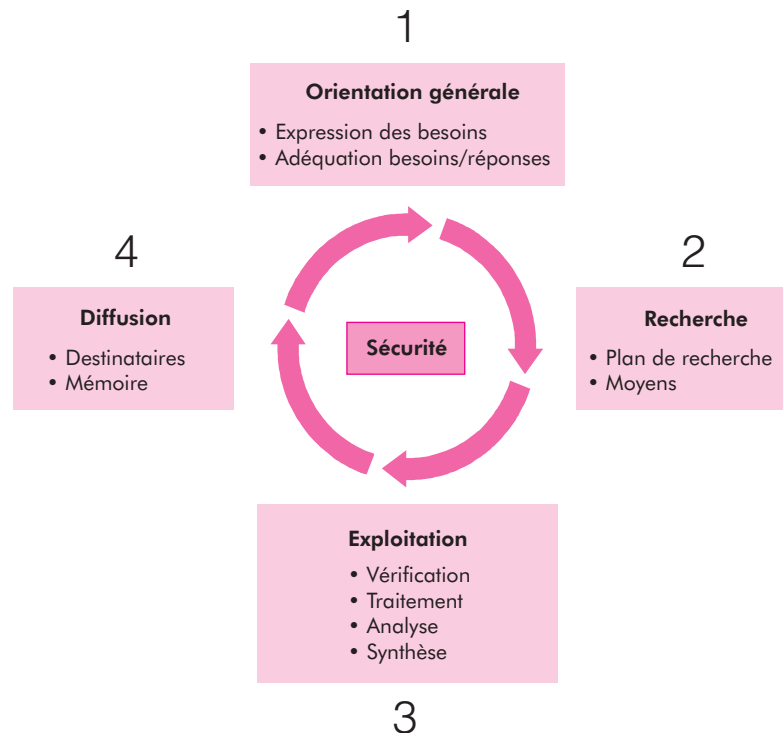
1

Orientation générale

• Expression des besoins
• Adéquation besoins/réponses

4

Diffusion

• Destinataires
• Mémoire

Sécurité

2

Recherche

• Plan de recherche
• Moyens

Exploitation

• Vérification
• Traitement
• Analyse
• Synthèse

3